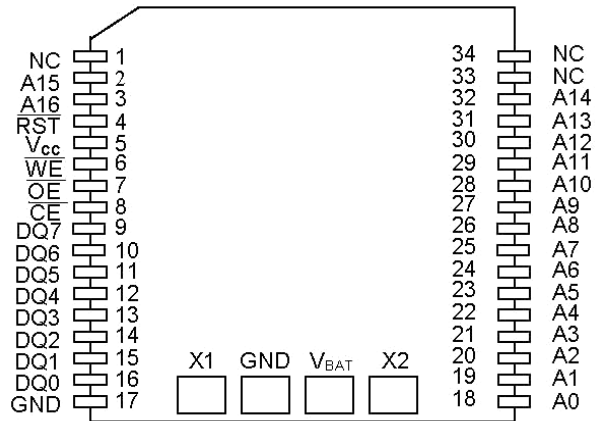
NC 1
A15 2
A16 3
$\overline{RST}$ 4
$V_{CC}$ 5
$\overline{WE}$ 6
$\overline{OE}$ 7
$\overline{CE}$ 8
DQ7 9
DQ6 10
DQ5 11
DQ4 12
DQ3 13
DQ2 14
DQ1 15
DQ0 16
GND 17

34 NC
33 NC
32 A14
31 A13
30 A12
29 A11
28 A10
27 A9
26 A8
25 A7
24 A6
23 A5
22 A4
21 A3
20 A2
19 A1
18 A0

X1 GND $V_{BAT}$ X2